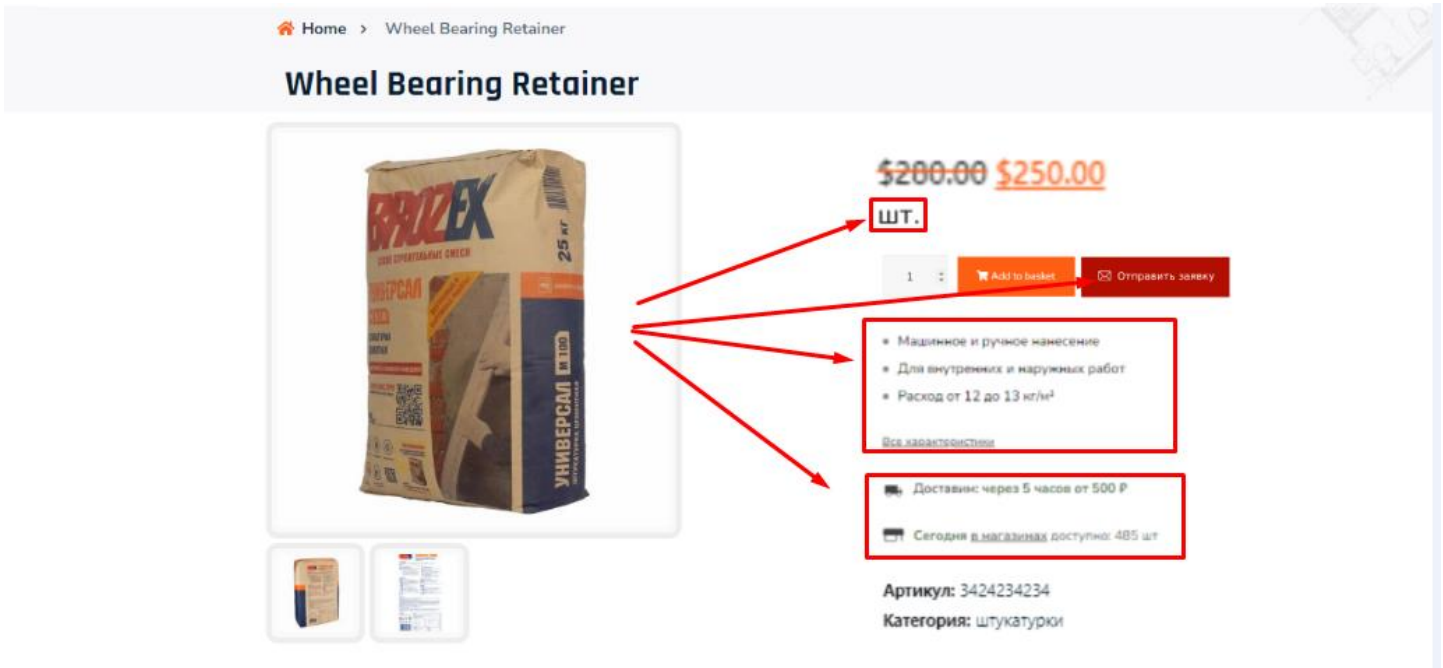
Home > Wheel Bearing Retainer

Wheel Bearing Retainer

BROZEX
25 кг
УНИВЕРСАЛ
УНИВЕРСАЛ М 100

$200.00 $250.00

шт.

1

Add to basket

Отправить заявку

• Машинное и ручное нанесение
• Для внутренних и наружных работ
• Расход от 12 до 13 кг/м²

Все характеристики

Доставим: через 5 часов от 500 ₽

Сегодня в магазинах доступно: 485 шт

Артикул: 3424234234
Категория: штукатурки